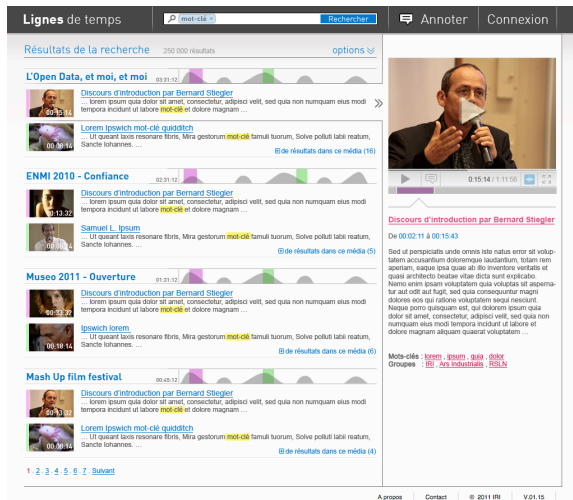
Lignes de temps

mot-clé ×

Rechercher

Annoter

Connexion

Résultats de la recherche 250 000 résultats

options

L'Open Data, et moi, et moi 03:31:12

00:15:14
Discours d'introduction par Bernard Stiegler
... lorem ipsum dolor sit amet, consectetur, adipisci velit, sed quia non numquam eius modi tempora incidunt ut labore mot-clé et dolore magnam ...

00:08:14
Lorem Ipswich mot-clé quidditch
... Ut queant laxis resonare fibris, Mira gestorum mot-clé famuli tuorum, Solve polluti labii reatum, Sancte Iohannes. ...

+ de résultats dans ce média (16)

ENMI 2010 - Confiance 02:31:12

00:13:32
Discours d'introduction par Bernard Stiegler
... lorem ipsum dolor sit amet, consectetur, adipisci velit, sed quia non numquam eius modi tempora incidunt ut labore mot-clé et dolore magnam ...

00:13:30
Samuel L. Ipsum
... Ut queant laxis resonare fibris, Mira gestorum mot-clé famuli tuorum, Solve polluti labii reatum, Sancte Iohannes. ...

+ de résultats dans ce média (5)

Museo 2011 - Ouverture 03:31:12

00:33:32
Discours d'introduction par Bernard Stiegler
... lorem ipsum dolor sit amet, consectetur, adipisci velit, sed quia non numquam eius modi tempora incidunt ut labore mot-clé et dolore magnam ...

00:18:14
Ipswich lorem
... Ut queant laxis resonare fibris, Mira gestorum mot-clé famuli tuorum, Solve polluti labii reatum, Sancte Iohannes. ...

+ de résultats dans ce média (6)

Mash Up film festival 00:45:12

00:15:14
Discours d'introduction par Bernard Stiegler
... lorem ipsum dolor sit amet, consectetur, adipisci velit, sed quia non numquam eius modi tempora incidunt ut labore mot-clé et dolore magnam ...

00:08:14
Lorem Ipswich mot-clé quidditch
... Ut queant laxis resonare fibris, Mira gestorum mot-clé famuli tuorum, Solve polluti labii reatum, Sancte Iohannes. ...

+ de résultats dans ce média (4)

1 . 2 . 3 . 4 . 5 . 6 . 7 . Suivant

0:15:14 / 1:11:50

Discours d'introduction par Bernard Stiegler

De 00:02:11 à 00:15:43

Sed ut perspiciatis unde omnis iste natus error sit voluptatem accusantium doloremque laudantium, totam rem aperiam, eaque ipsa quae ab illo inventore veritatis et quasi architecto beatae vitae dicta sunt explicabo. Nemo enim ipsam voluptatem quia voluptas sit aspernatur aut odit aut fugit, sed quia consequuntur magni dolores eos qui ratione voluptatem sequi nesciunt. Neque porro quisquam est, qui dolorem ipsum quia dolor sit amet, consectetur, adipisci velit, sed quia non numquam eius modi tempora incidunt ut labore et dolore magnam aliquam quaerat voluptatem ...

Mots-clés : lorem , ipsum , quia , dolor
Groupes : IRI , Ars Industrialis , RSLN

A propos Contact © 2011 IRI V.01.15